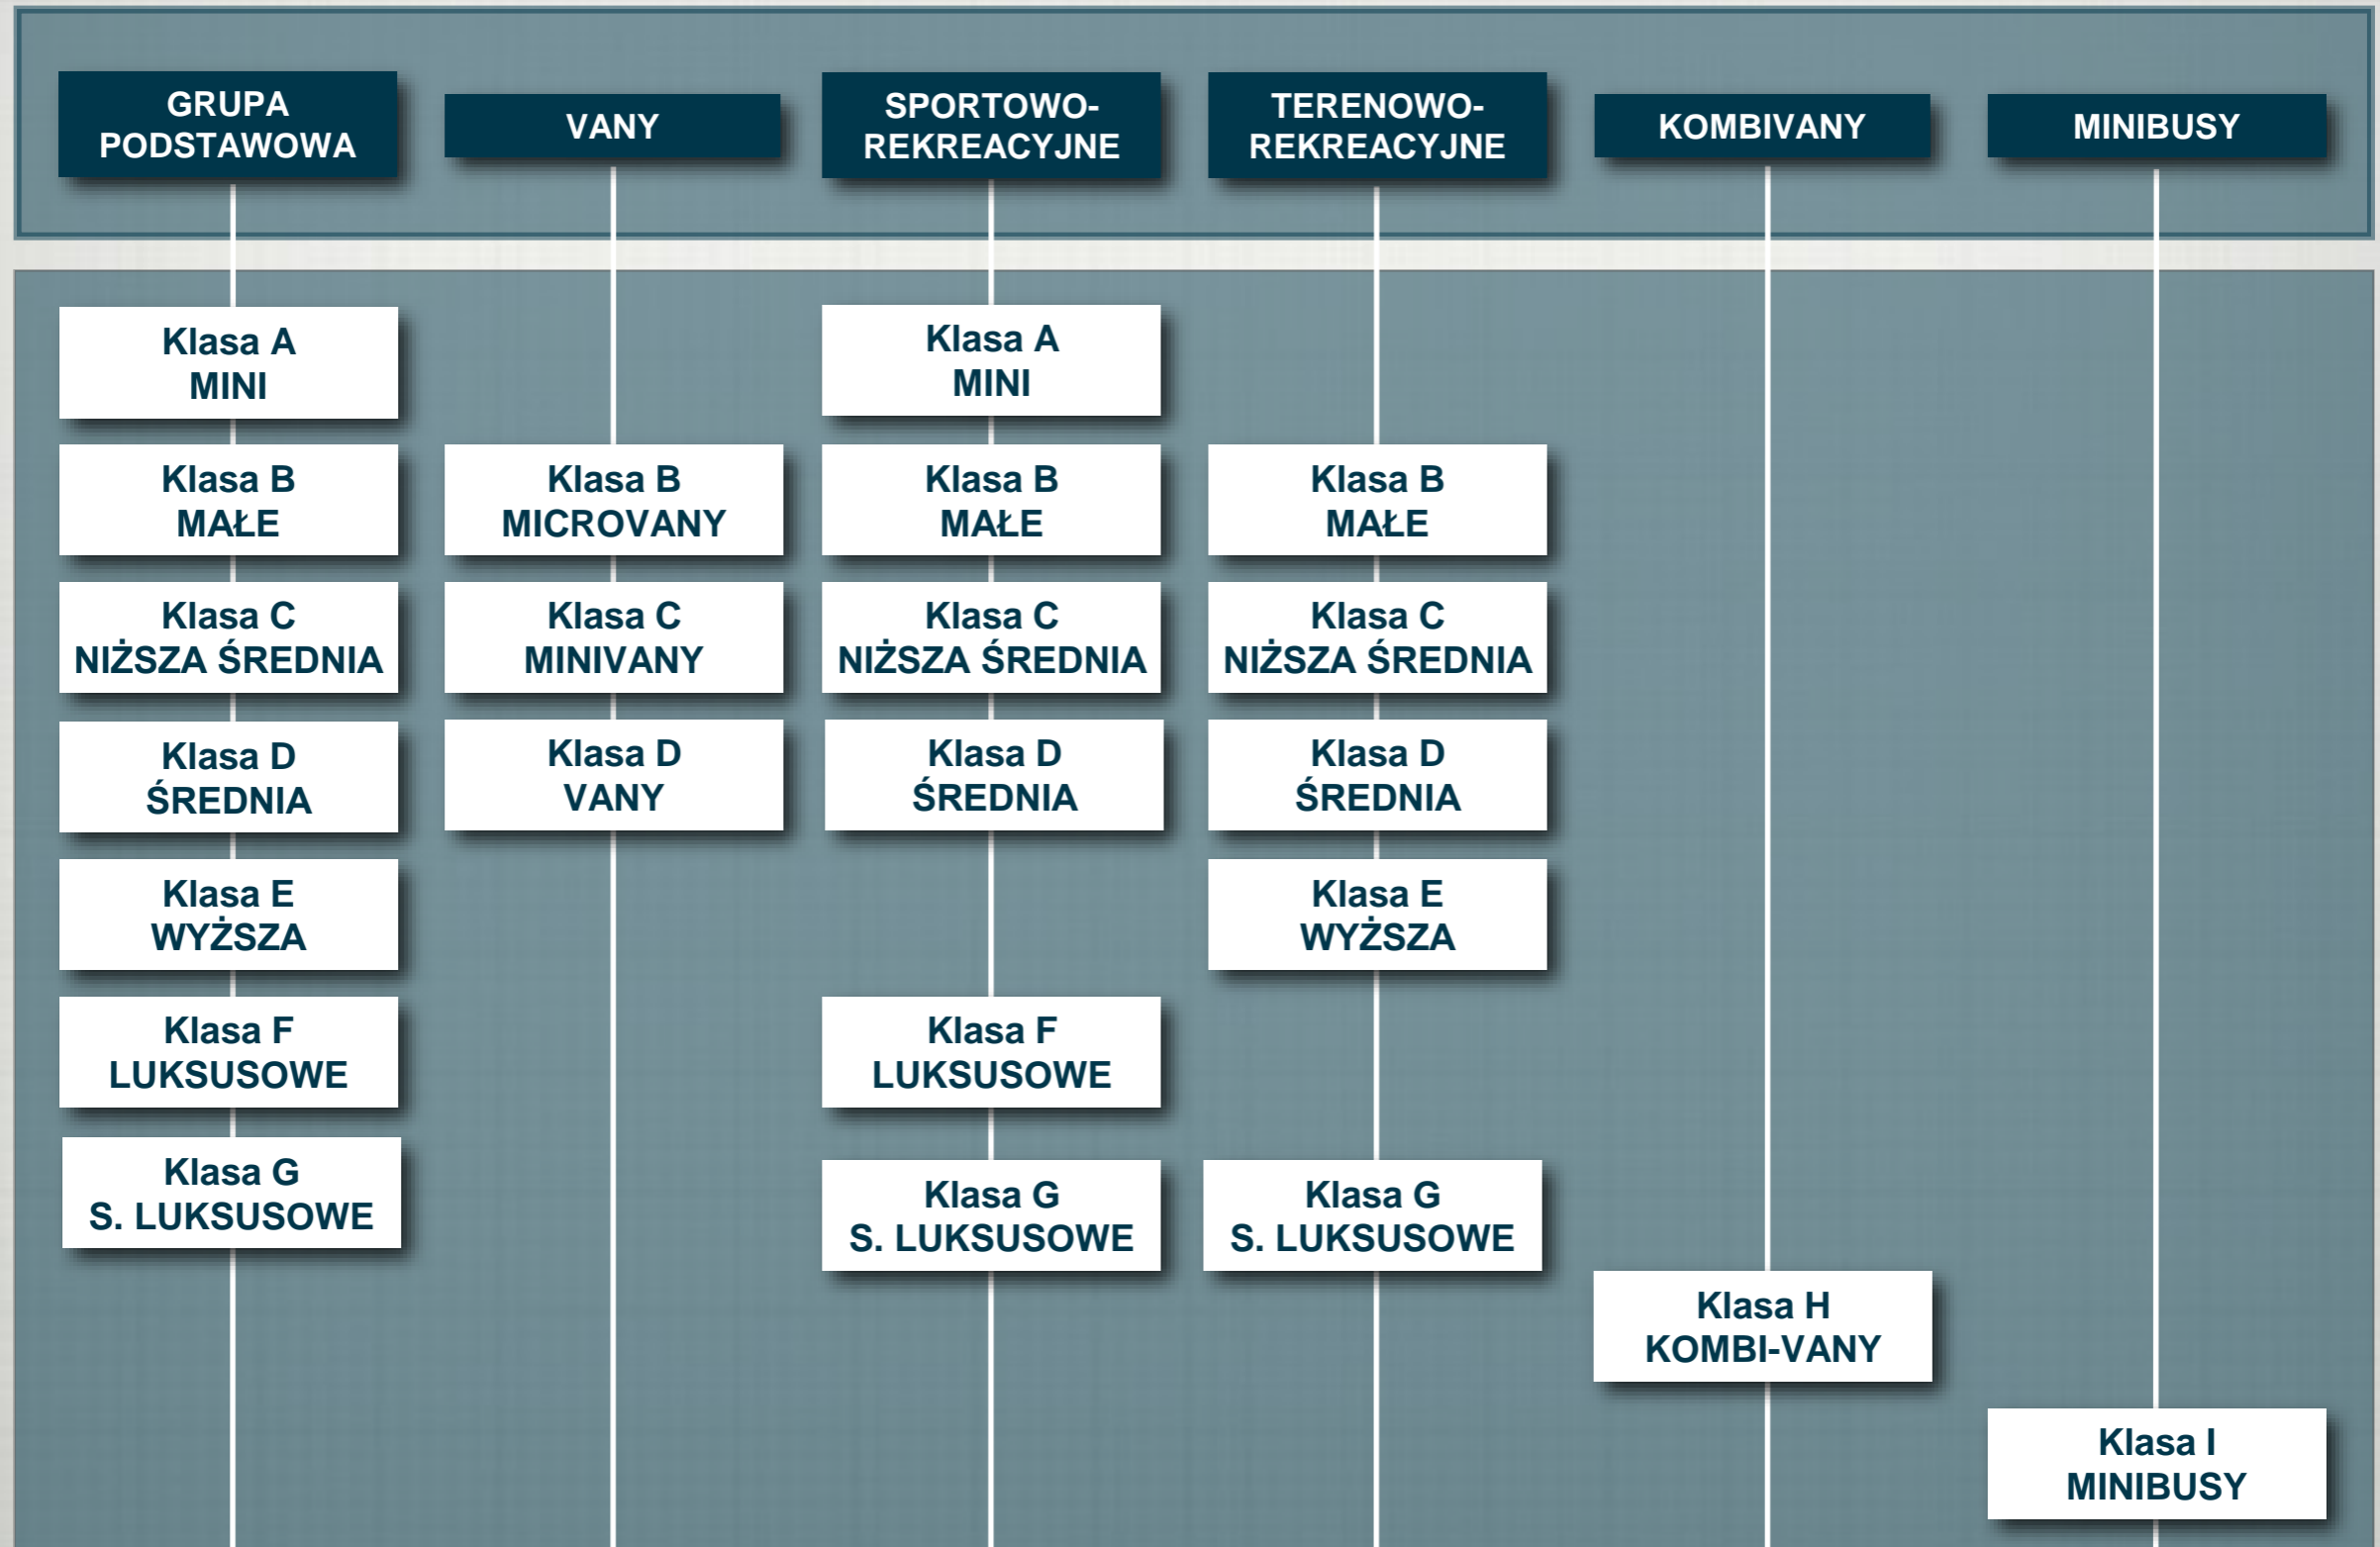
GRUPA PODSTAWOWA

Klasa A MINI

Klasa B MAŁE

Klasa C NIŻSZA ŚREDNIA

Klasa D ŚREDNIA

Klasa E WYŻSZA

Klasa F LUKSUSOWE

Klasa G S. LUKSUSOWE

VANY

Klasa B MICROVANY

Klasa C MINIVANY

Klasa D VANY

SPORTOWO-REKREACYJNE

Klasa A MINI

Klasa B MAŁE

Klasa C NIŻSZA ŚREDNIA

Klasa D ŚREDNIA

Klasa F LUKSUSOWE

Klasa G S. LUKSUSOWE

TERENOWO-REKREACYJNE

Klasa B MAŁE

Klasa C NIŻSZA ŚREDNIA

Klasa D ŚREDNIA

Klasa E WYŻSZA

Klasa G S. LUKSUSOWE

KOMBIVANY

Klasa H KOMBI-VANY

MINIBUSY

Klasa I MINIBUSY